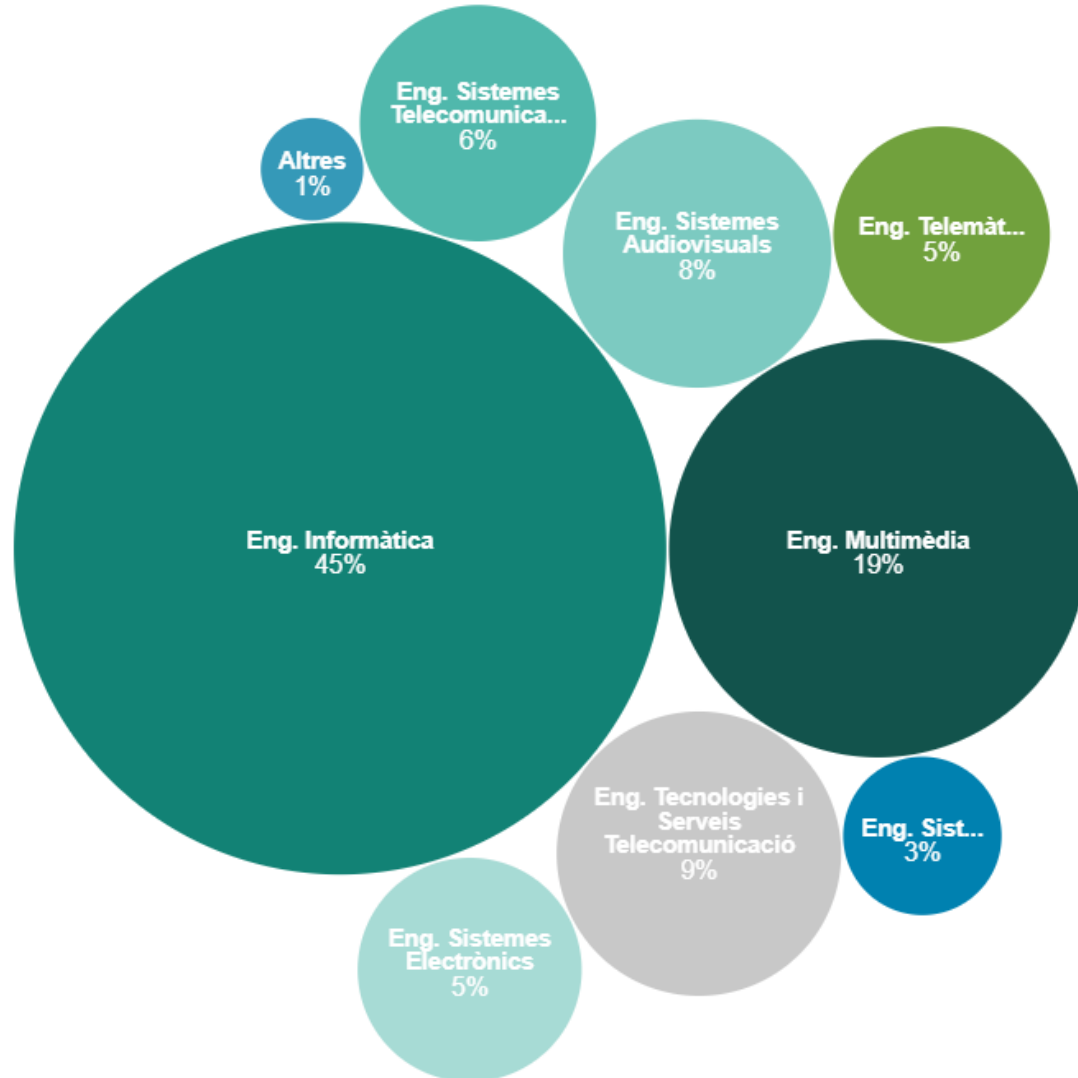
Altres
1%

Eng. Sistemes Telecomunica...
6%

Eng. Sistemes Audiovisuals
8%

Eng. Telemàt...
5%

Eng. Informàtica
45%

Eng. Multimèdia
19%

Eng. Tecnologies i Serveis Telecomunicació
9%

Eng. Sist...
3%

Eng. Sistemes Electrònics
5%